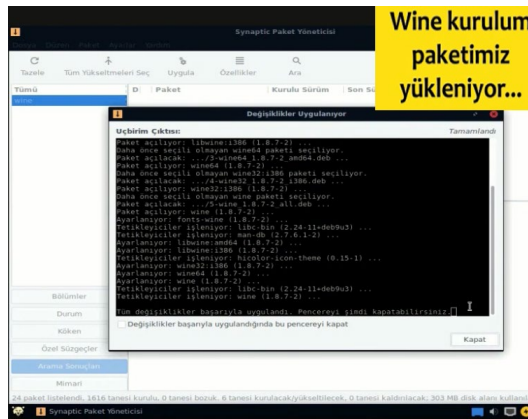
Synaptic Paket Yöneticisi

Wine kurulum paketimiz yükleniyor...

Tazele  Tüm Yükseltmeleri Seç  Uygula  Özellikler  Ara

Tümü  D  Paket  Kurulu Sürüm  Son Sü

wine

Değişiklikler Uygulanıyor

Uçbirim Çıktısı:  Tamamlandı

Paket açılıyor: libwine:i386 (1.8.7-2) ...
Daha önce seçili olmayan wine64 paketi seçiliyor.
Paket açılacak: .../5-wine64_1.8.7-2_amd64.deb ...
Paket açılıyor: wine64 (1.8.7-2) ...
Daha önce seçili olmayan wine32:i386 paketi seçiliyor.
Paket açılacak: .../4-wine32_1.8.7-2_i386.deb ...
Paket açılıyor: wine32:i386 (1.8.7-2) ...
Daha önce seçili olmayan wine paketi seçiliyor.
Paket açılacak: .../5-wine_1.8.7-2_all.deb ...
Paket açılıyor: wine (1.8.7-2) ...
Ayarlanıyor: fonts-wine (1.8.7-2) ...
Tetikleyiciler işleniyor: libc-bin (2.24-11+deb9u3) ...
Tetikleyiciler işleniyor: man-db (2.7.6.1-2) ...
Ayarlanıyor: libwine:amd64 (1.8.7-2) ...
Ayarlanıyor: libwine:i386 (1.8.7-2) ...
Tetikleyiciler işleniyor: hicolor-icon-theme (0.15-1) ...
Ayarlanıyor: wine32:i386 (1.8.7-2) ...
Ayarlanıyor: wine64 (1.8.7-2) ...
Ayarlanıyor: wine (1.8.7-2) ...
Tetikleyiciler işleniyor: libc-bin (2.24-11+deb9u3) ...

Tüm değişiklikler başarıyla uygulandı. Pencereyi şimdi kapatabilirsiniz.

Değişiklikler başarıyla uygulandığında bu pencereyi kapat

Kapat

Bölümler
Durum
Köken
Özel Süzgeçler
Arama Sonuçları
Mimari

24 paket listelendi, 1616 tanesi kurulu, 0 tanesi bozuk. 6 tanesi kurulacak/yükseltilecek, 0 tanesi kaldırılacak; 303 MB disk alanı kullanı

Synaptic Paket Yöneticisi